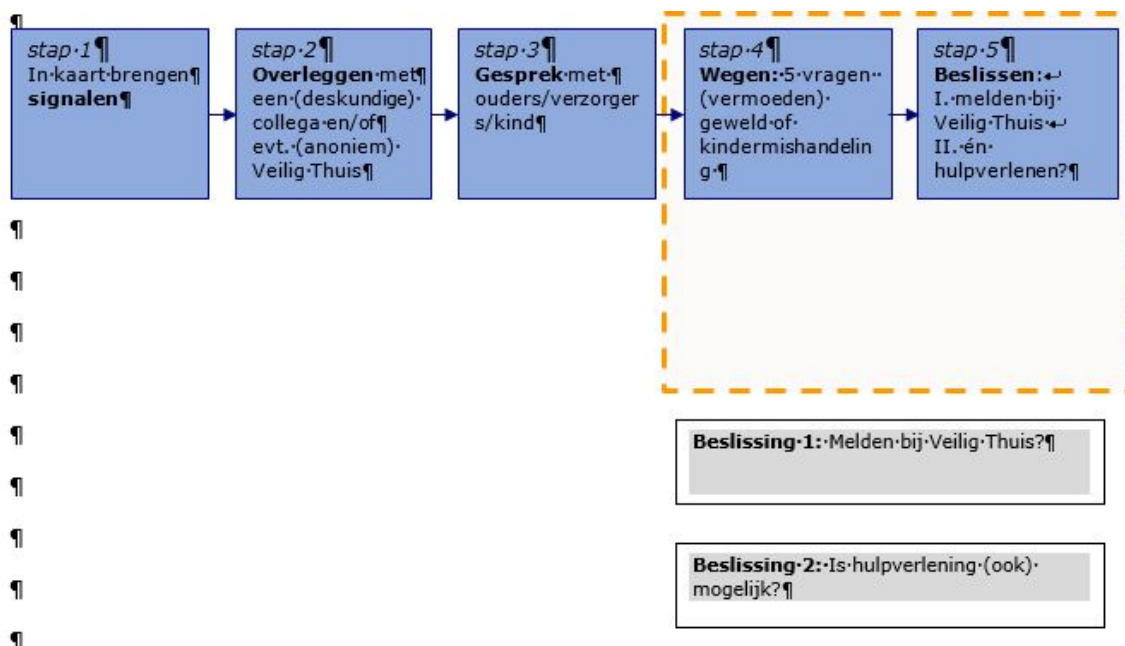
¶

*stap·1*¶
In·kaart·brengen¶
**signalen**¶

*stap·2*¶
**Overleggen**·met¶
een·(deskundige)·collega·en/of¶
evt.·(anoniem)·Veilig·Thuis¶

*stap·3*¶
**Gesprek**·met·¶
ouders/verzorgers/kind¶

*stap·4*¶
**Wegen:**·5·vragen··(vermoeden)·geweld·of·kindermishandeling·¶

*stap·5*¶
**Beslissen:**↵
I.·melden·bij·Veilig·Thuis·↵
II.·én·hulpverlenen?¶

¶

¶

¶

¶

¶

¶

¶

¶

¶

**Beslissing·1:**·Melden·bij·Veilig·Thuis?¶

**Beslissing·2:**·Is·hulpverlening·(ook)·mogelijk?¶